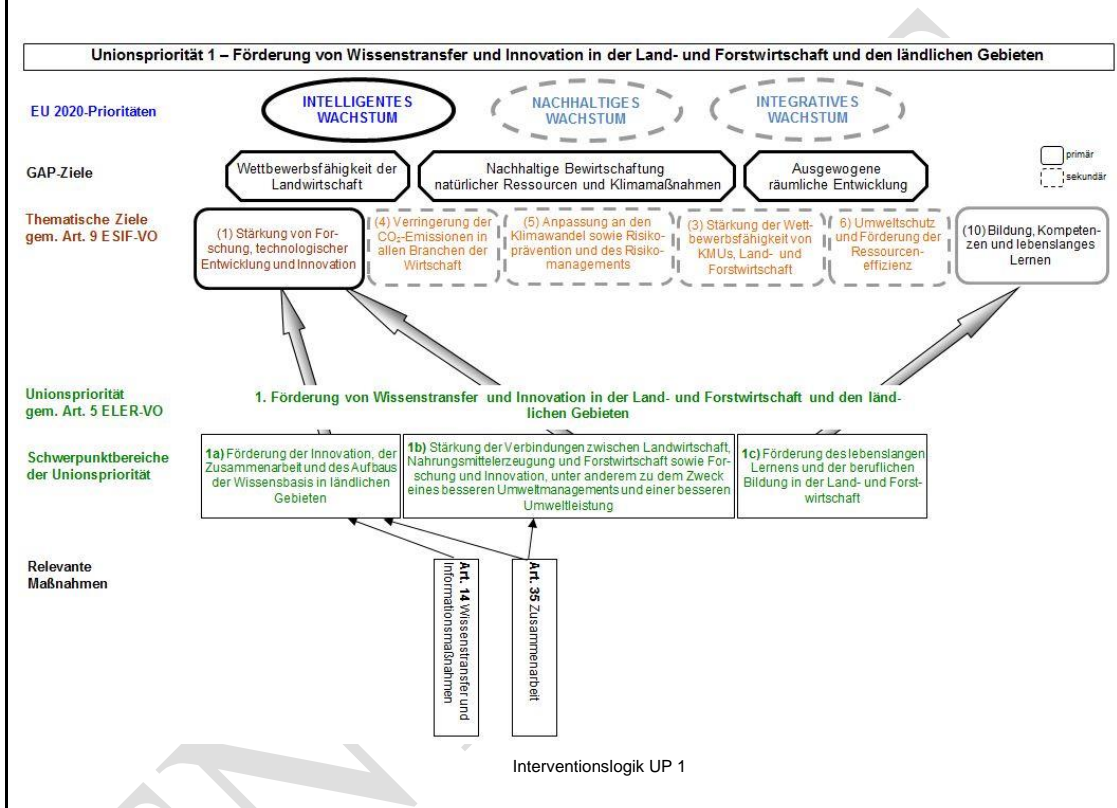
Unionspriorität 1 – Förderung von Wissenstransfer und Innovation in der Land- und Forstwirtschaft und den ländlichen Gebieten

EU 2020-Prioritäten

INTELLIGENTES WACHSTUM

NACHHALTIGES WACHSTUM

INTEGRATIVES WACHSTUM

GAP-Ziele

Wettbewerbsfähigkeit der Landwirtschaft

Nachhaltige Bewirtschaftung natürlicher Ressourcen und Klimamaßnahmen

Ausgewogene räumliche Entwicklung

primär

sekundär

Thematische Ziele gem. Art. 9 ESIF-VO

(1) Stärkung von Forschung, technologischer Entwicklung und Innovation

(4) Verringerung der $CO_2$-Emissionen in allen Branchen der Wirtschaft

(5) Anpassung an den Klimawandel sowie Risikoprävention und des Risikomanagements

(3) Stärkung der Wettbewerbsfähigkeit von KMUs, Land- und Forstwirtschaft

6) Umweltschutz und Förderung der Ressourceneffizienz

(10) Bildung, Kompetenzen und lebenslanges Lernen

Unionspriorität gem. Art. 5 ELER-VO

1. Förderung von Wissenstransfer und Innovation in der Land- und Forstwirtschaft und den ländlichen Gebieten

Schwerpunktbereiche der Unionspriorität

1a) Förderung der Innovation, der Zusammenarbeit und des Aufbaus der Wissensbasis in ländlichen Gebieten

1b) Stärkung der Verbindungen zwischen Landwirtschaft, Nahrungsmittelerzeugung und Forstwirtschaft sowie Forschung und Innovation, unter anderem zu dem Zweck eines besseren Umweltmanagements und einer besseren Umweltleistung

1c) Förderung des lebenslangen Lernens und der beruflichen Bildung in der Land- und Forstwirtschaft

Relevante Maßnahmen

Art. 14 Wissenstransfer und Informationsmaßnahmen

Art. 35 Zusammenarbeit

Interventionslogik UP 1